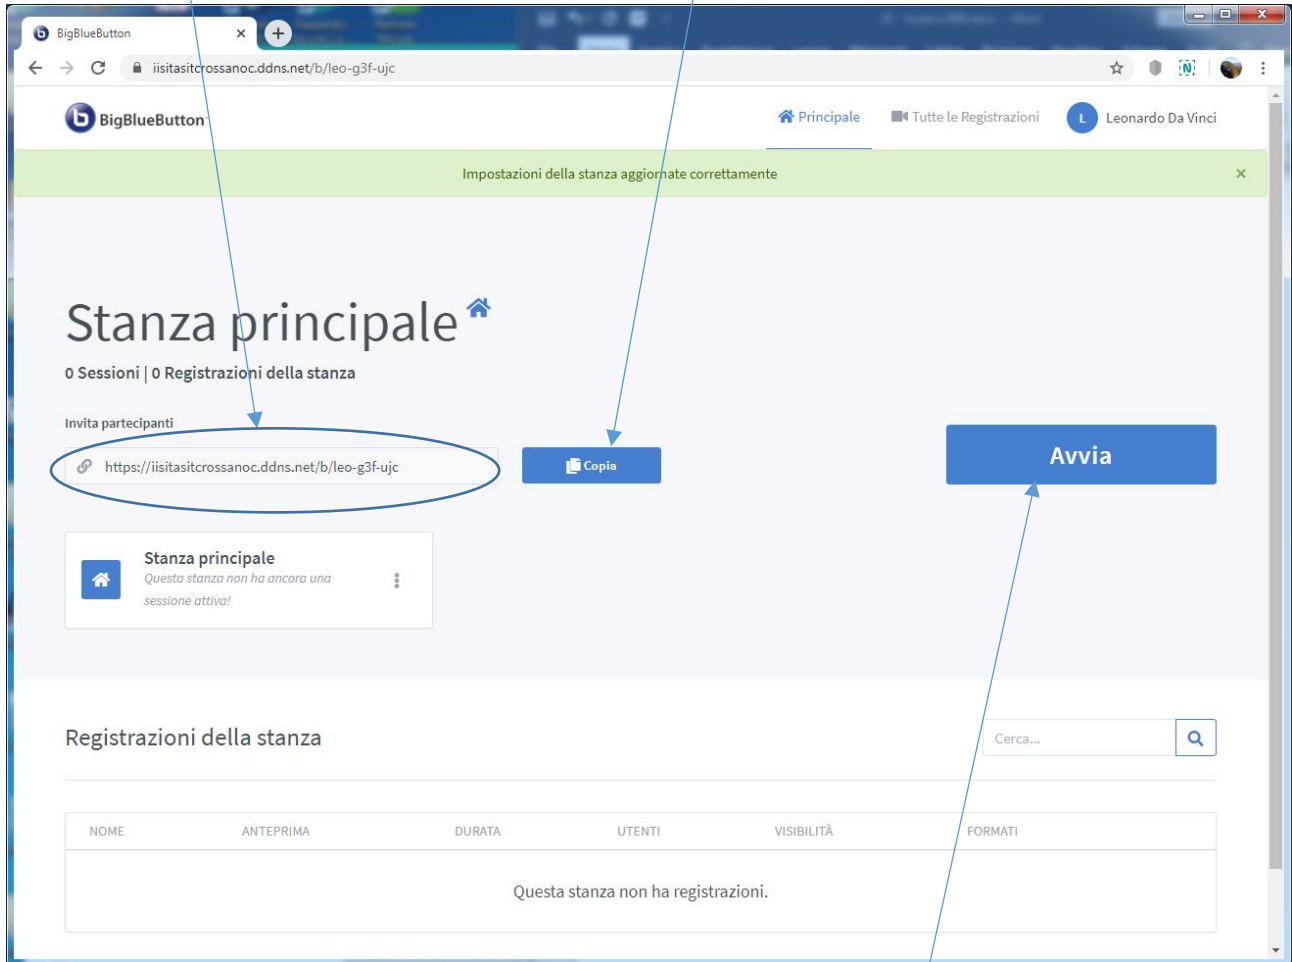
BigBlueButton ×

iisitasitcrossanoc.ddns.net/b/leo-g3f-ujc

BigBlueButton

Principale Tutte le Registrazioni L Leonardo Da Vinci

Impostazioni della stanza aggiornate correttamente ×

Stanza principale

0 Sessioni | 0 Registrazioni della stanza

Invita partecipanti

https://iisitasitcrossanoc.ddns.net/b/leo-g3f-ujc

Copia

Avvia

Stanza principale
Questa stanza non ha ancora una sessione attiva!

Registrazioni della stanza

Cerca...

| NOME | ANTEPRIMA | DURATA | UTENTI | VISIBILITÀ | FORMATI |
|---|---|---|---|---|---|
| Questa stanza non ha registrazioni. | | | | | |